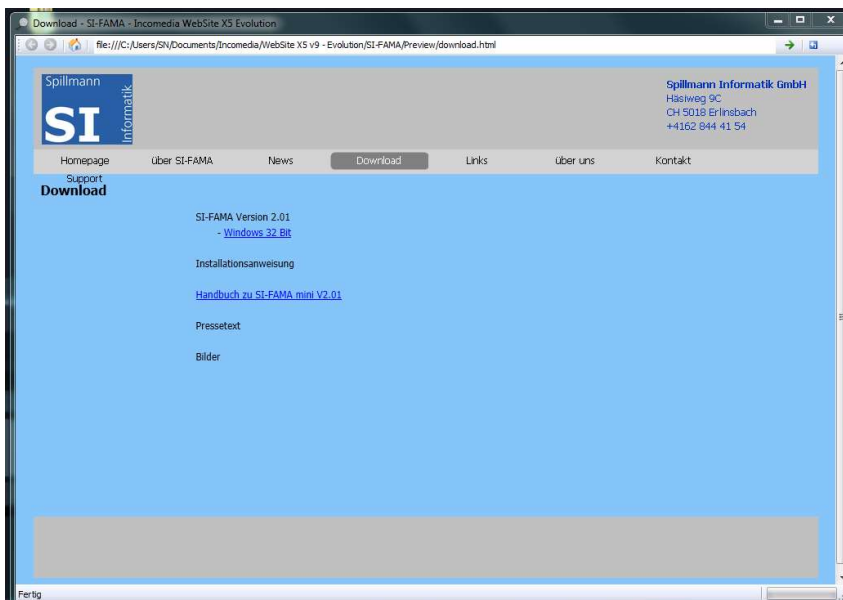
Download - SI-FAMA - Incomedia WebSite X5 Evolution

file:///C:/Users/SN/Documents/Incomedia/WebSite X5 v9 - Evolution/SI-FAMA/Preview/download.html

Spillmann
SI
Informatik

Spillmann Informatik GmbH
Häsiweg 9C
CH 5018 Erlinsbach
+4162 844 41 54

Homepage
über SI-FAMA
News
Download
Links
über uns
Kontakt
Support

Download

SI-FAMA Version 2.01
- Windows 32 Bit

Installationsanweisung

Handbuch zu SI-FAMA mini V2.01

Pressetext

Bilder

Fertig